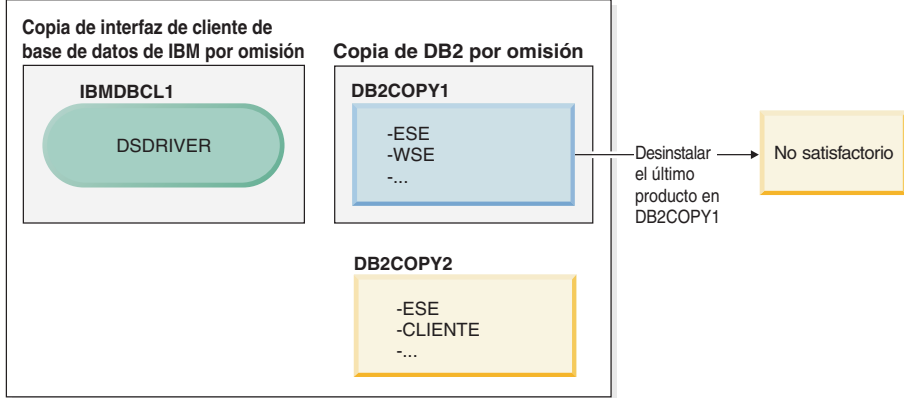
Copia de interfaz de cliente de base de datos de IBM por omisión

IBMDBCL1

DSDRIVER

Copia de DB2 por omisión

DB2COPY1

-ESE
-WSE
-...

Desinstalar el último producto en DB2COPY1

No satisfactorio

DB2COPY2

-ESE
-CLIENTE
-...